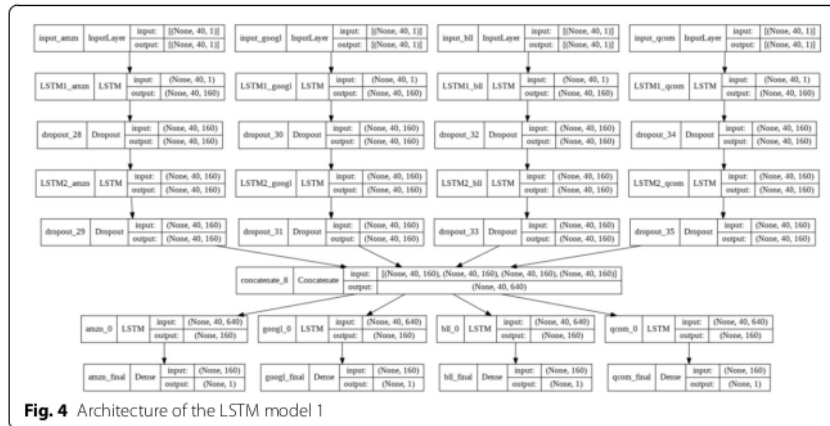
input_amzn | InputLayer | input: | [(None, 40, 1)]
output: | [(None, 40, 1)]

input_googl | InputLayer | input: | [(None, 40, 1)]
output: | [(None, 40, 1)]

input_bll | InputLayer | input: | [(None, 40, 1)]
output: | [(None, 40, 1)]

input_qcom | InputLayer | input: | [(None, 40, 1)]
output: | [(None, 40, 1)]

LSTM1_amzn | LSTM | input: | (None, 40, 1)
output: | (None, 40, 160)

LSTM1_googl | LSTM | input: | (None, 40, 1)
output: | (None, 40, 160)

LSTM1_bll | LSTM | input: | (None, 40, 1)
output: | (None, 40, 160)

LSTM1_qcom | LSTM | input: | (None, 40, 1)
output: | (None, 40, 160)

dropout_28 | Dropout | input: | (None, 40, 160)
output: | (None, 40, 160)

dropout_30 | Dropout | input: | (None, 40, 160)
output: | (None, 40, 160)

dropout_32 | Dropout | input: | (None, 40, 160)
output: | (None, 40, 160)

dropout_34 | Dropout | input: | (None, 40, 160)
output: | (None, 40, 160)

LSTM2_amzn | LSTM | input: | (None, 40, 160)
output: | (None, 40, 160)

LSTM2_googl | LSTM | input: | (None, 40, 160)
output: | (None, 40, 160)

LSTM2_bll | LSTM | input: | (None, 40, 160)
output: | (None, 40, 160)

LSTM2_qcom | LSTM | input: | (None, 40, 160)
output: | (None, 40, 160)

dropout_29 | Dropout | input: | (None, 40, 160)
output: | (None, 40, 160)

dropout_31 | Dropout | input: | (None, 40, 160)
output: | (None, 40, 160)

dropout_33 | Dropout | input: | (None, 40, 160)
output: | (None, 40, 160)

dropout_35 | Dropout | input: | (None, 40, 160)
output: | (None, 40, 160)

concatenate_8 | Concatenate | input: | [(None, 40, 160), (None, 40, 160), (None, 40, 160), (None, 40, 160)]
output: | (None, 40, 640)

amzn_0 | LSTM | input: | (None, 40, 640)
output: | (None, 160)

googl_0 | LSTM | input: | (None, 40, 640)
output: | (None, 160)

bll_0 | LSTM | input: | (None, 40, 640)
output: | (None, 160)

qcom_0 | LSTM | input: | (None, 40, 640)
output: | (None, 160)

amzn_final | Dense | input: | (None, 160)
output: | (None, 1)

googl_final | Dense | input: | (None, 160)
output: | (None, 1)

bll_final | Dense | input: | (None, 160)
output: | (None, 1)

qcom_final | Dense | input: | (None, 160)
output: | (None, 1)

Fig. 4 Architecture of the LSTM model 1